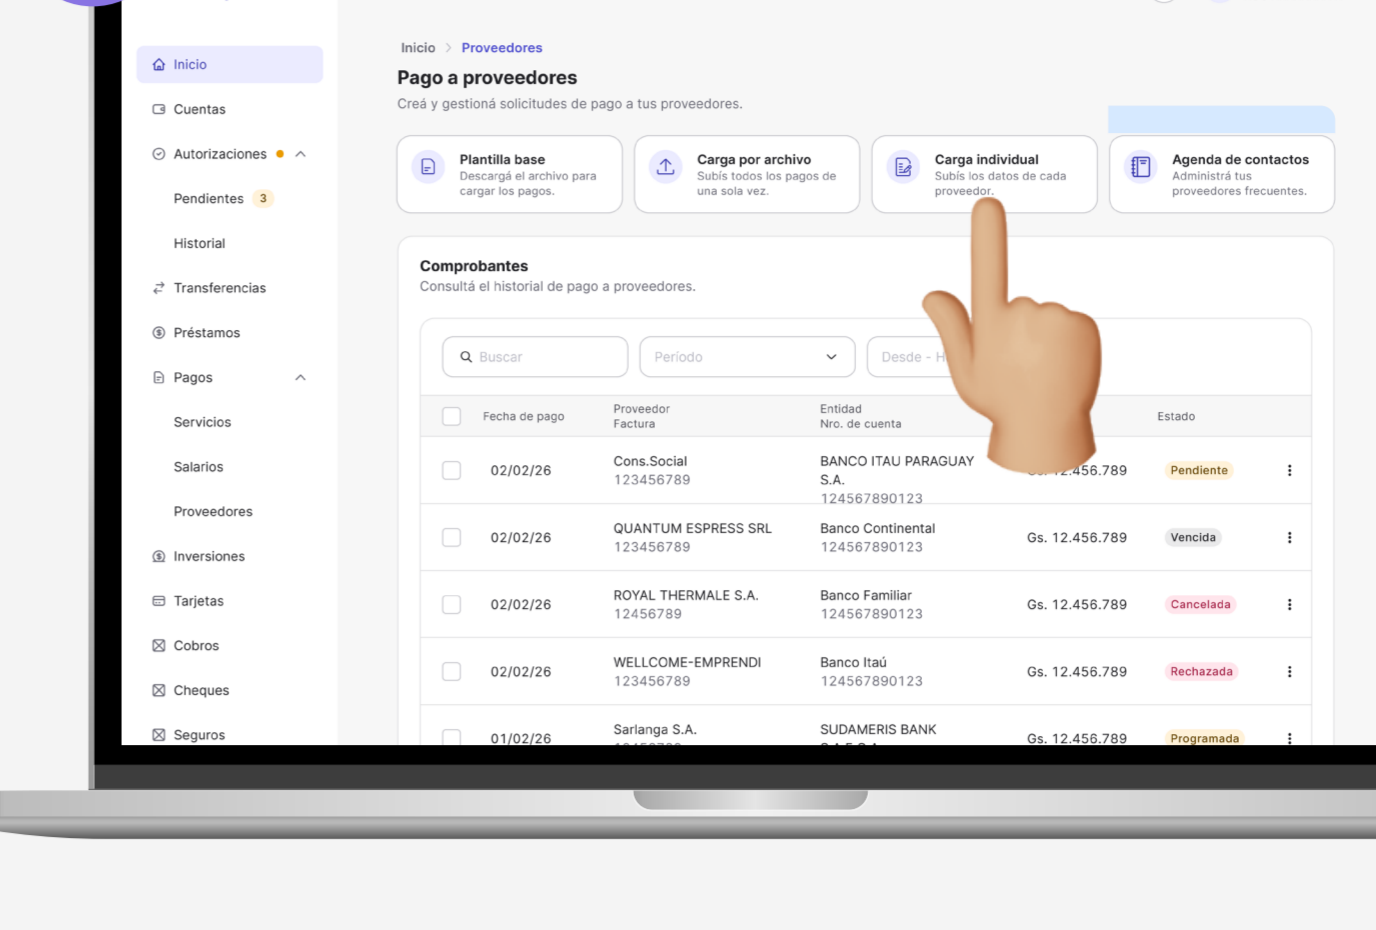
Inicio

Cuentas

Autorizaciones

Pendientes 3

Historial

Transferencias

Préstamos

Pagos

Servicios

Salarios

Proveedores

Inversiones

Tarjetas

Cobros

Cheques

Seguros

Inicio > Proveedores

Pago a proveedores

Creá y gestioná solicitudes de pago a tus proveedores.

Plantilla base
Descargá el archivo para cargar los pagos.

Carga por archivo
Subís todos los pagos de una sola vez.

Carga individual
Subís los datos de cada proveedor.

Agenda de contactos
Administrá tus proveedores frecuentes.

Comprobantes
Consultá el historial de pago a proveedores.

Buscar

Periodo

Desde - H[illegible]

| | Fecha de pago | Proveedor Factura | Entidad Nro. de cuenta | | Estado | |
|---|---|---|---|---|---|---|
| | 02/02/26 | Cons.Social 123456789 | BANCO ITAU PARAGUAY S.A. 124567890123 | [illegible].456.789 | Pendiente | ⋮ |
| | 02/02/26 | QUANTUM ESPRESS SRL 123456789 | Banco Continental 124567890123 | Gs. 12.456.789 | Vencida | ⋮ |
| | 02/02/26 | ROYAL THERMALE S.A. 12456789 | Banco Familiar 124567890123 | Gs. 12.456.789 | Cancelada | ⋮ |
| | 02/02/26 | WELLCOME-EMPRENDI 123456789 | Banco Itaú 124567890123 | Gs. 12.456.789 | Rechazada | ⋮ |
| | 01/02/26 | Sarlanga S.A. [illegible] | SUDAMERIS BANK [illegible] | Gs. 12.456.789 | Programada | ⋮ |